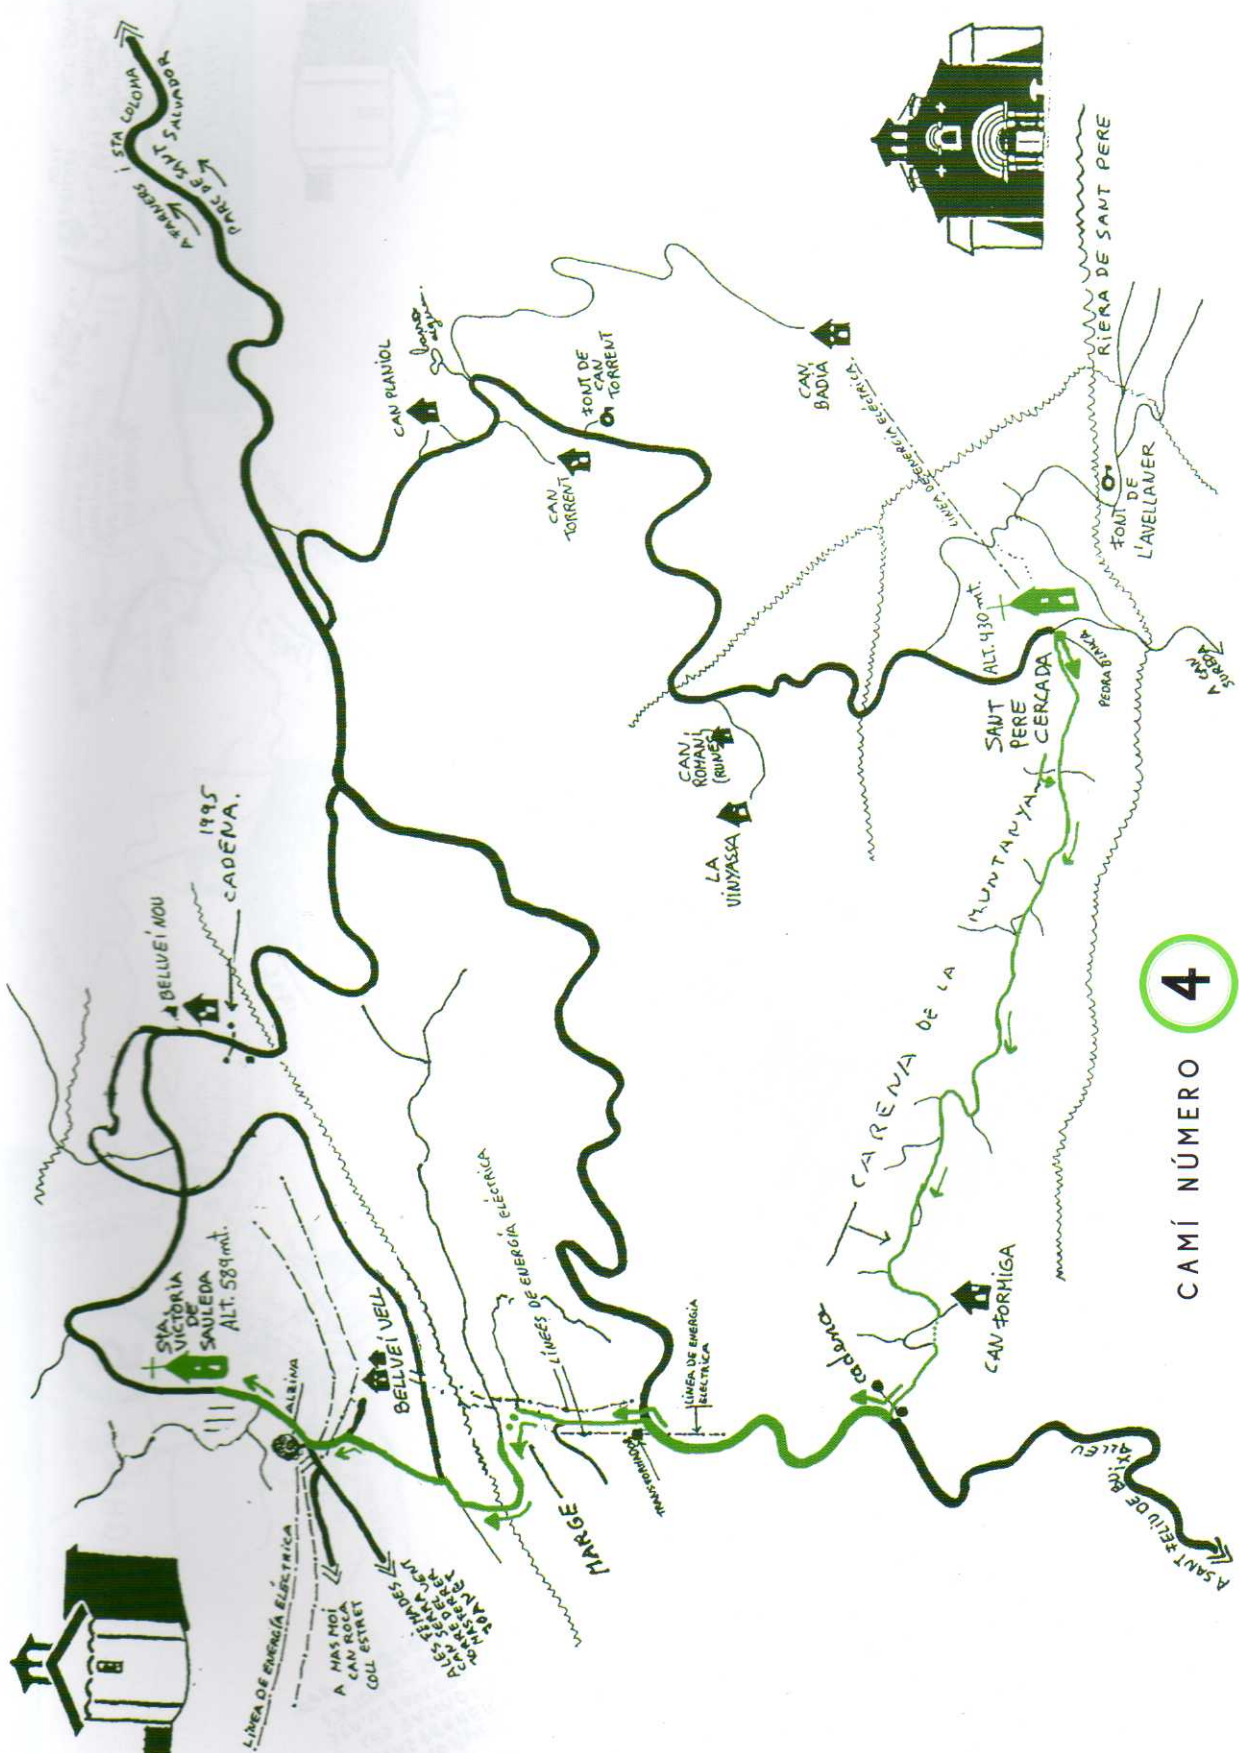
A ARBÚCIES I STA COLOMA
PARC DE SANT SALVADOR
CAN PLANIOL
bona aigua
FONT DE CAN TORRENT
CAN TORRENT
CAN BADIA
RIERA DE SANT PERE
LÍNEA DE ENERGÍA ELÈCTRICA
FONT DE L'AVELLANER
ALT. 430 mt.
A CAN SURDA
PEDRA BLANCA
SANT PERE CERCADA
CAN ROMANI (RUÏNES)
LA VINYASSA
1995 CADENA.
BELLVEI NOU
CARENA DE LA MUNTANYA
4
CAMÍ NÚMERO
STA VICTÒRIA DE SAULEDA ALT. 589 mt.
BELLVEI VELL
ALZINA
LÍNEES DE ENERGIA ELÈCTRICA
LÍNEA DE ENERGIA ELÈCTRICA
TRANSFORMADOR
cadena
cadena
CAN FORMIGA
MARGE
A SANT FELIU DE BUIXALLEU
LÍNEA DE ENERGÍA ELÈCTRICA
A MAS MOI CAN ROCA COLL ESTRET
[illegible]